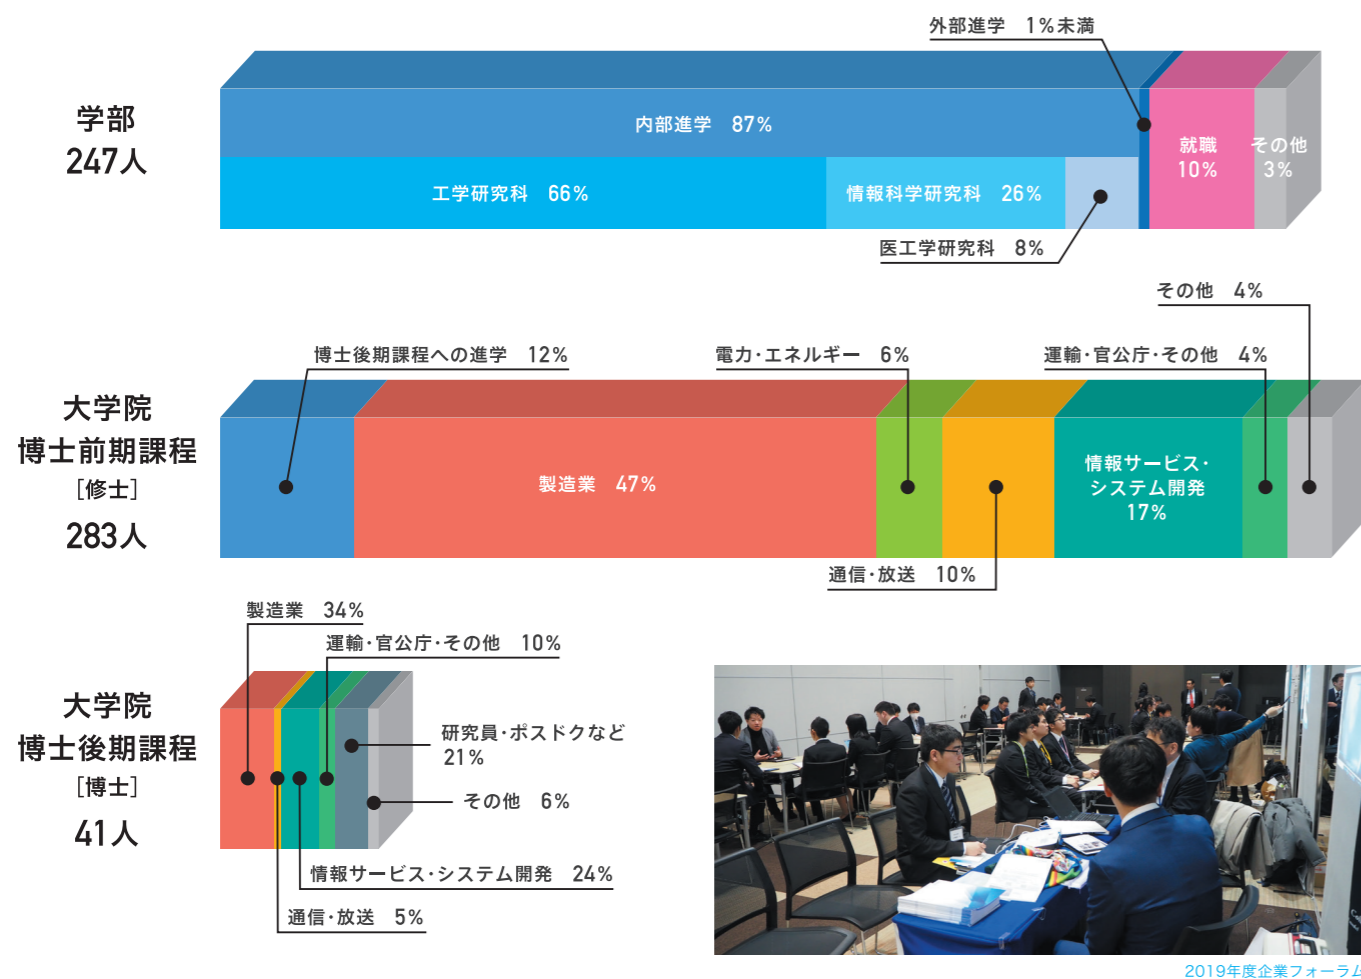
学部
247人

外部進学　1%未満
内部進学　87%
工学研究科　66%
情報科学研究科　26%
医工学研究科　8%
就職
10%
その他
3%

大学院
博士前期課程
［修士］
283人

その他　4%
博士後期課程への進学　12%
電力・エネルギー　6%
運輸・官公庁・その他　4%
製造業　47%
情報サービス・システム開発
17%
通信・放送　10%

大学院
博士後期課程
［博士］
41人

製造業　34%
運輸・官公庁・その他　10%
研究員・ポスドクなど
21%
その他　6%
情報サービス・システム開発　24%
通信・放送　5%

2019年度企業フォーラム